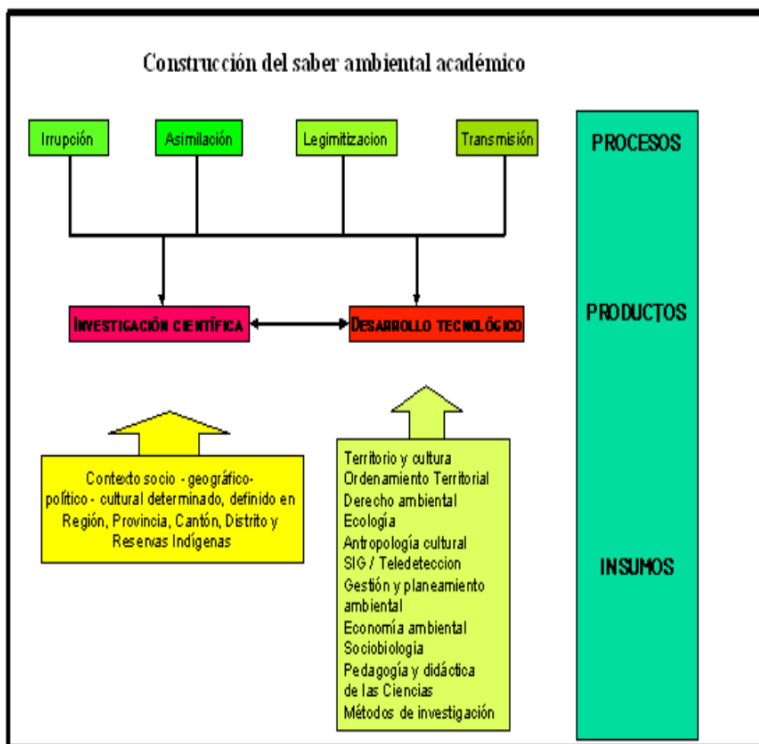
Construcción del saber ambiental académico

Irrupción

Asimilación

Legimitizacion

Transmisión

PROCESOS

INVESTIGACIÓN CIENTÍFICA

DESARROLLO TECNOLÓGICO

PRODUCTOS

Contexto socio - geográfico-político - cultural determinado, definido en Región, Provincia, Cantón, Distrito y Reservas Indígenas

Territorio y cultura
Ordenamiento Territorial
Derecho ambiental
Ecología
Antropología cultural
SIG / Teledeteccion
Gestión y planeamiento ambiental
Economía ambiental
Sociobiologia
Pedagogía y didáctica de las Ciencias
Métodos de investigación

INSUMOS